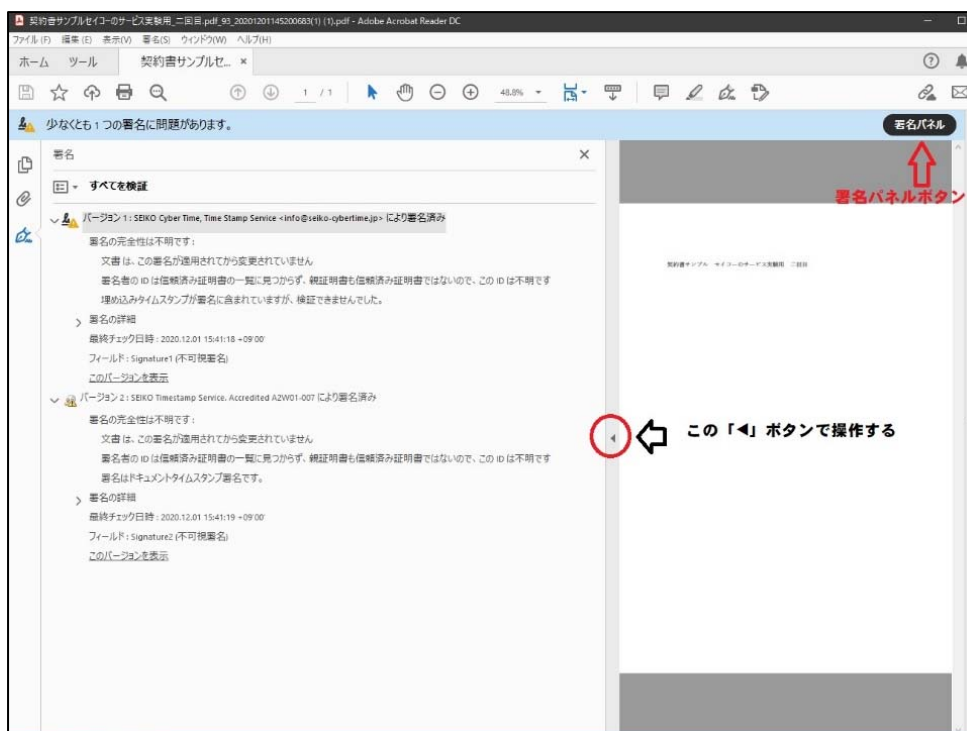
契約書サンプルセイコーのサービス実験用_二回目.pdf_93_20201201145200683(1) (1).pdf - Adobe Acrobat Reader DC

ファイル(F) 編集(E) 表示(V) 署名(S) ウィンドウ(W) ヘルプ(H)

ホーム ツール 契約書サンプルセ... ×

1 / 1 48.8%

少なくとも 1 つの署名に問題があります。

署名パネル

署名パネルボタン

署名

すべてを検証

バージョン 1 : SEIKO Cyber Time, Time Stamp Service <info@seiko-cybertime.jp> により署名済み

署名の完全性は不明です :

文書 は、この署名が適用されてから変更されていません

署名者の ID は信頼済み証明書の一覧に見つからず、親証明書も信頼済み証明書ではないので、この ID は不明です

埋め込みタイムスタンプが署名に含まれていますが、検証できませんでした。

署名の詳細

最終チェック日時 : 2020.12.01 15:41:18 +09'00'

フィールド : Signature1 (不可視署名)

このバージョンを表示

バージョン 2 : SEIKO Timestamp Service. Accredited A2W01-007 により署名済み

署名の完全性は不明です :

文書 は、この署名が適用されてから変更されていません

署名者の ID は信頼済み証明書の一覧に見つからず、親証明書も信頼済み証明書ではないので、この ID は不明です

署名はドキュメントタイムスタンプ署名です。

署名の詳細

最終チェック日時 : 2020.12.01 15:41:19 +09'00'

フィールド : Signature2 (不可視署名)

このバージョンを表示

契約書サンプル セイコーのサービス実験用 二回目

この「◀」ボタンで操作する